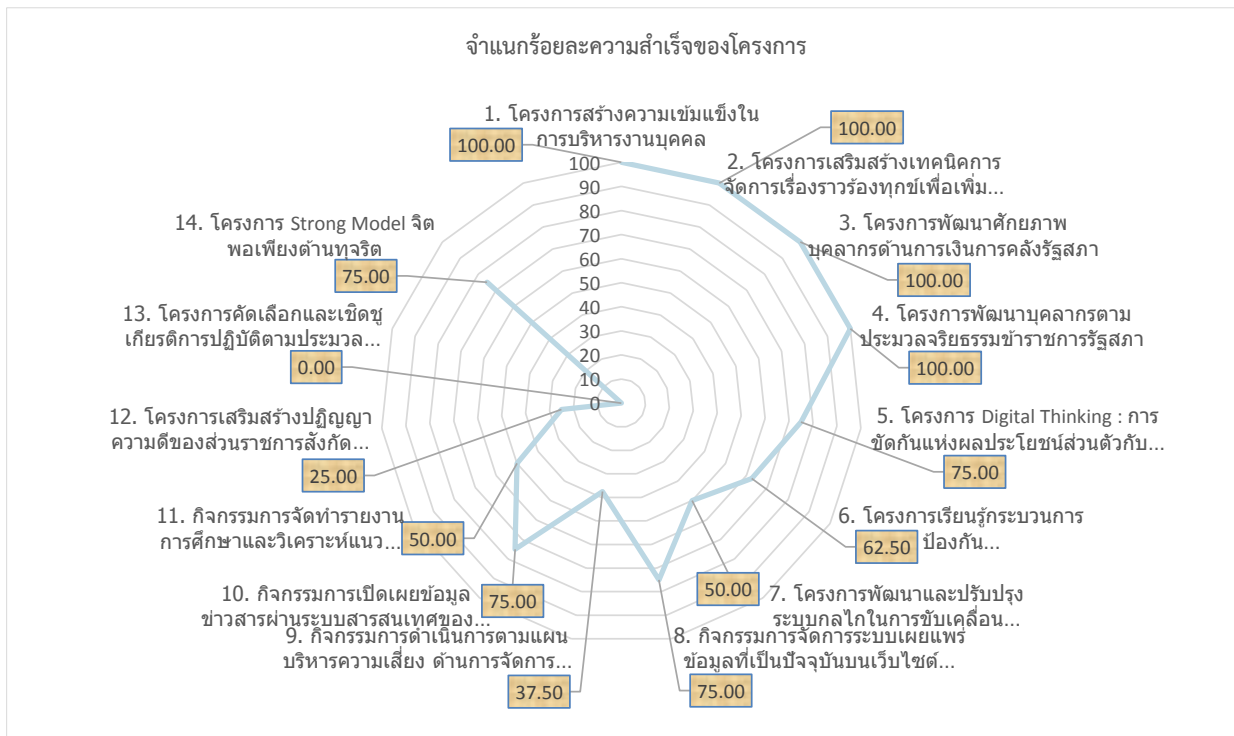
จำแนกร้อยละความสำเร็จของโครงการ

1. โครงการสร้างความเข้มแข็งใน การบริหารงานบุคคล
100.00

2. โครงการเสริมสร้างเทคนิคการ จัดการเรื่องราวร้องทุกข์เพื่อเพิ่ม...
100.00

3. โครงการพัฒนาศักยภาพ บุคลากรด้านการเงินการคลังรัฐสภา
100.00

4. โครงการพัฒนาบุคลากรตาม ประมวลจริยธรรมข้าราชการรัฐสภา
100.00

5. โครงการ Digital Thinking : การ ขัดกันแห่งผลประโยชน์ส่วนตัวกับ...
75.00

6. โครงการเรียนรู้กระบวนการ ป้องกัน...
62.50

7. โครงการพัฒนาและปรับปรุง ระบบกลไกในการขับเคลื่อน...
50.00

8. กิจกรรมการจัดการระบบเผยแพร่ ข้อมูลที่เป็นปัจจุบันบนเว็บไซต์...
75.00

9. กิจกรรมการดำเนินการตามแผน บริหารความเสี่ยง ด้านการจัดการ...
37.50

10. กิจกรรมการเปิดเผยข้อมูล ข่าวสารผ่านระบบสารสนเทศของ...
75.00

11. กิจกรรมการจัดทำรายงาน การศึกษาและวิเคราะห์แนว...
50.00

12. โครงการเสริมสร้างปฏิญญา ความดีของส่วนราชการสังกัด...
25.00

13. โครงการคัดเลือกและเชิดชู เกียรติการปฏิบัติตามประมวล...
0.00

14. โครงการ Strong Model จิต พอเพียงต้านทุจริต
75.00

100
90
80
70
60
50
40
30
20
10
0